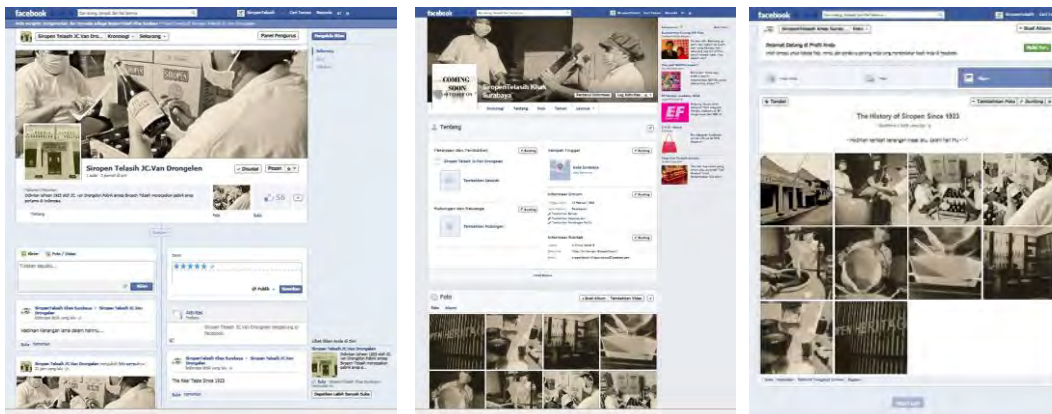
facebook

Siropen Telasih JC.Van Dro... | Kronologi | Sekarang

Panel Pengurus

Siropen Telasih JC.Van Drongelen

Disukai | Pesan

Didirikan tahun 1923 oleh J.C. Van Drongelen
Indonesia

Tentang

Foto | Suka

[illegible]

Siropen Telasih Khas Surabaya

The Real Taste Since 1923

facebook

COMING SOON

Siropen Telasih Khas Surabaya

Kronologi | Tentang | Foto | Suka

Tentang

Pekerjaan dan Pendidikan

Siropen Telasih JC.Van Drongelen

Hubungan dan Keluarga

Informasi Umum

Informasi Kontak

Foto

EF

facebook

Siropen Telasih Khas Surab... | Foto

Selamat Datang di Profil Anda

Tandai

The History of Siropen Since 1923

Tambahkan Foto | Sunting

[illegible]

HERITAGE

Muat Lagi